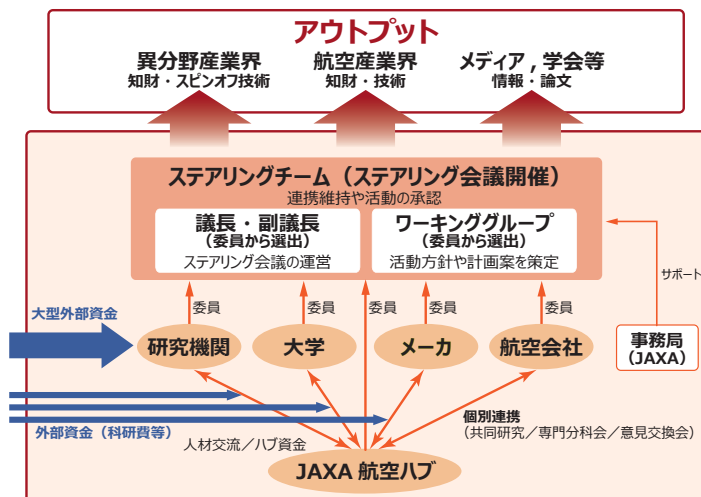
アウトプット

異分野産業界
知財・スピンオフ技術

航空産業界
知財・技術

メディア，学会等
情報・論文

ステアリングチーム（ステアリング会議開催）
連携維持や活動の承認

議長・副議長
（委員から選出）
ステアリング会議の運営

ワーキンググループ
（委員から選出）
活動方針や計画案を策定

サポート

委員
委員
委員
委員
委員

大型外部資金

研究機関
大学
メーカ
航空会社

事務局
（JAXA）

外部資金（科研費等）

個別連携
（共同研究／専門分科会／意見交換会）

人材交流／ハブ資金

JAXA 航空ハブ